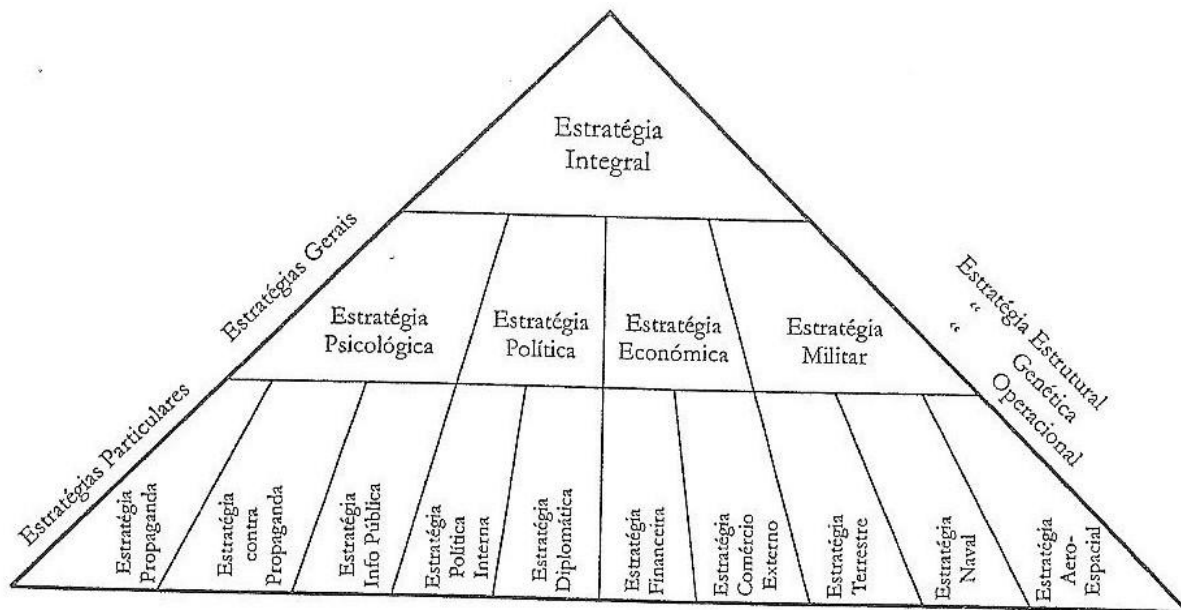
Estratégia Integral

Estratégias Gerais

Estratégia Psicológica

Estratégia Política

Estratégia Económica

Estratégia Militar

Estratégia Estrutural
" Genética
" Operacional

Estratégias Particulares

Estratégia Propaganda

Estratégia contra Propaganda

Estratégia Info Pública

Estratégia Política Interna

Estratégia Diplomática

Estratégia Financeira

Estratégia Comércio Externo

Estratégia Terrestre

Estratégia Naval

Estratégia Aero-Espacial